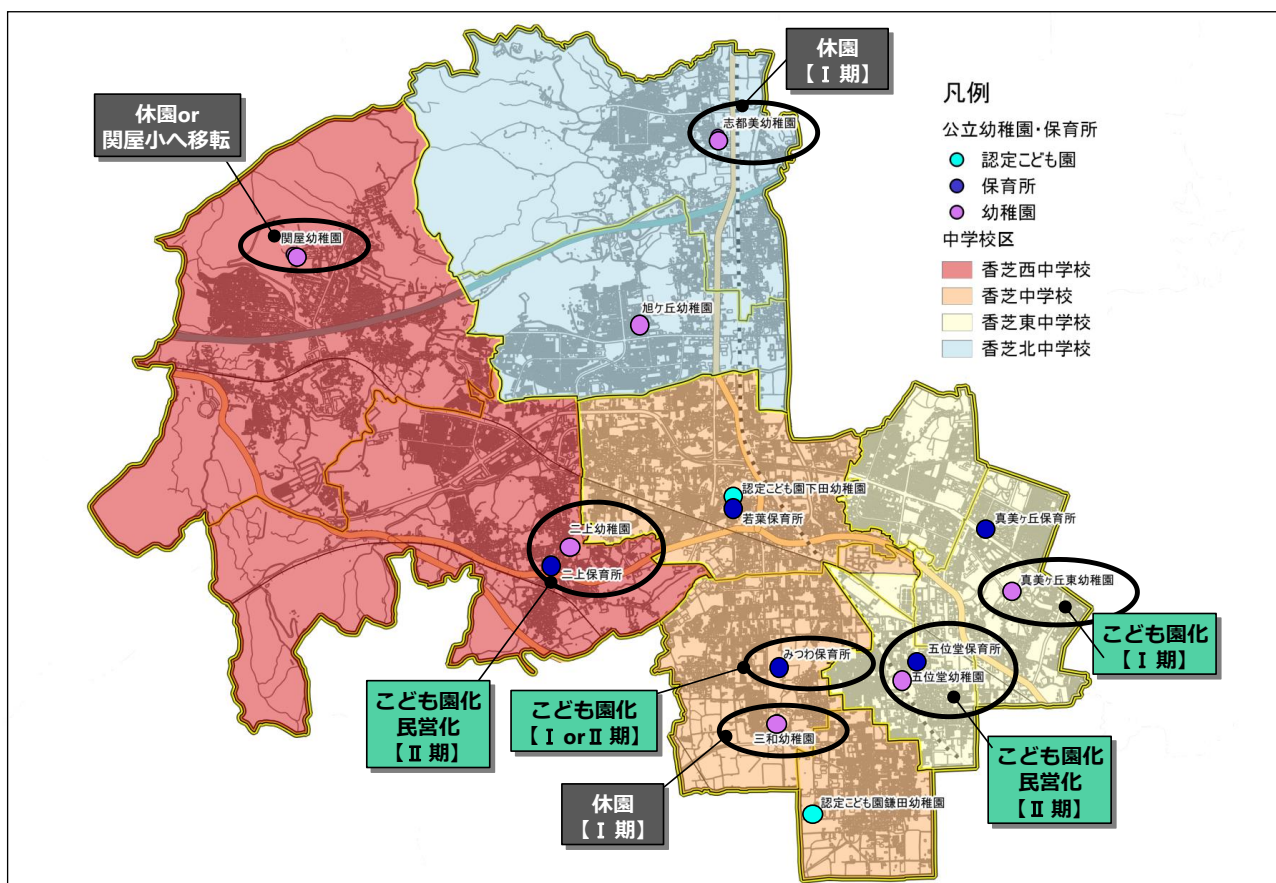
休園
【Ⅰ期】

凡例
公立幼稚園・保育所
認定こども園
保育所
幼稚園
中学校区
香芝西中学校
香芝中学校
香芝東中学校
香芝北中学校

休園or
関屋小へ移転

志都美幼稚園
関屋幼稚園
旭ケ丘幼稚園
認定こども園下田幼稚園
若葉保育所
真美ヶ丘保育所
二上幼稚園
二上保育所
真美ヶ丘東幼稚園

こども園化
【Ⅰ期】

みつわ保育所
五位堂保育所
五位堂幼稚園
三和幼稚園
認定こども園鎌田幼稚園

こども園化
民営化
【Ⅱ期】

こども園化
【Ⅰ orⅡ期】

こども園化
民営化
【Ⅱ期】

休園
【Ⅰ期】